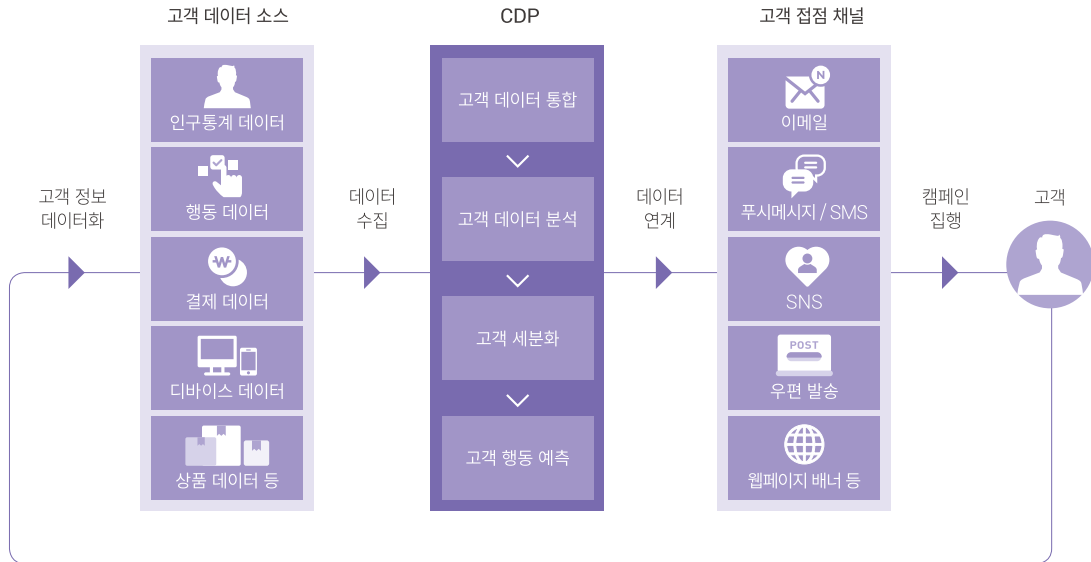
고객 데이터 소스

인구통계 데이터

행동 데이터

결제 데이터

디바이스 데이터

상품 데이터 등

CDP

고객 데이터 통합

고객 데이터 분석

고객 세분화

고객 행동 예측

고객 접점 채널

이메일

푸시메시지 / SMS

SNS

POST

우편 발송

웹페이지 배너 등

고객 정보 데이터화

데이터 수집

데이터 연계

캠페인 집행

고객